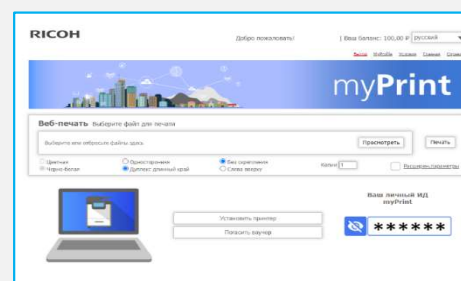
RICOH

Добро пожаловать!

| Ваш баланс: 100,00 ₽ | русский

Выход MyBills Условия Справка

myPrint

Веб-печать Выберите файл для печати

Выберите или перетащите файлы сюда:

Просмотреть

Печать

Цветная

Черно-белая

Односторонняя

Дуплекс длинный край

Без скрепления

Слева вверху

Копии 1

Расширенные параметры

Ваш личный ИД myPrint

Установить принтер

Показать ваучер

******